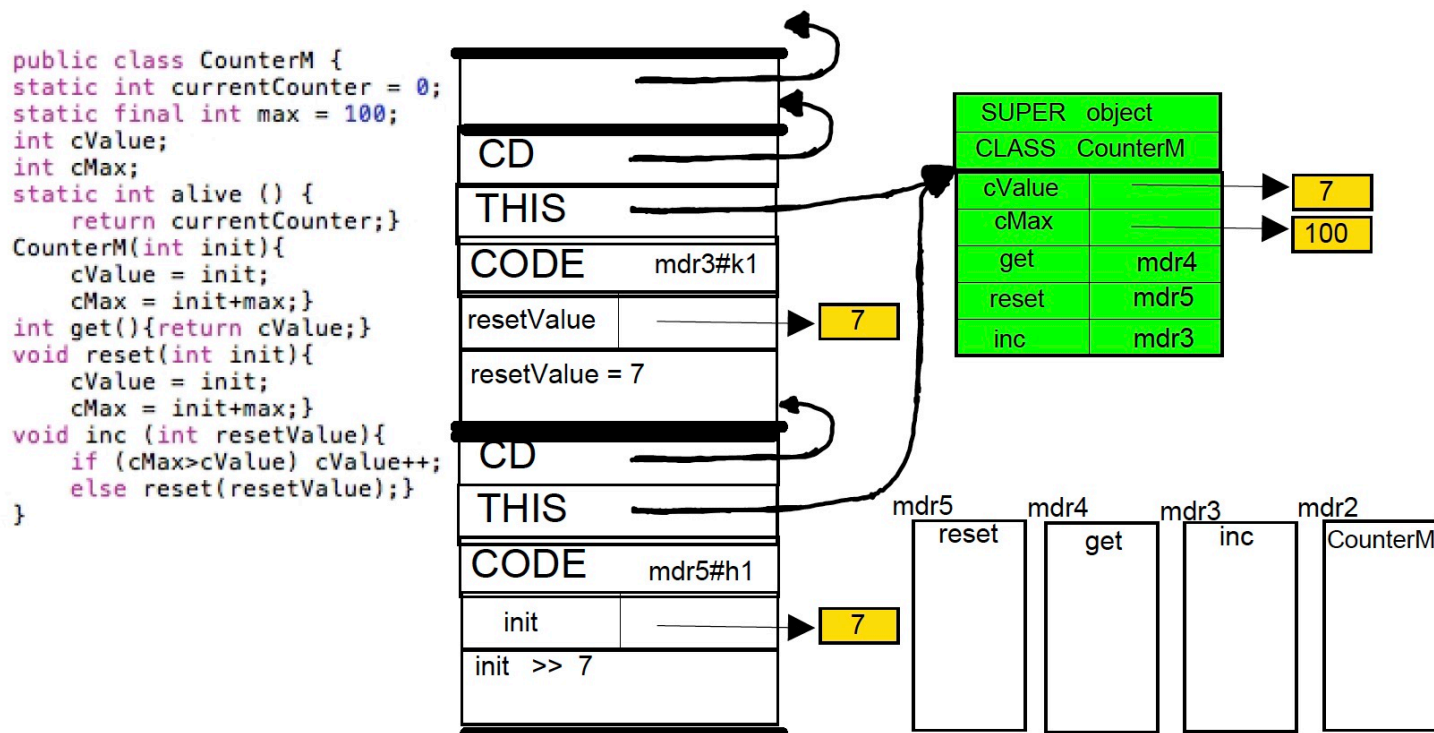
public class CounterM {
static int currentCounter = 0;
static final int max = 100;
int cValue;
int cMax;
static int alive () {
    return currentCounter;}
CounterM(int init){
    cValue = init;
    cMax = init+max;}
int get(){return cValue;}
void reset(int init){
    cValue = init;
    cMax = init+max;}
void inc (int resetValue){
    if (cMax>cValue) cValue++;
    else reset(resetValue);}
}

CD
THIS
CODE mdr3#k1
resetValue
7
resetValue = 7
CD
THIS
CODE mdr5#h1
init
7
init >> 7

SUPER object
CLASS CounterM
cValue
7
cMax
100
get mdr4
reset mdr5
inc mdr3

mdr5
reset
mdr4
get
mdr3
inc
mdr2
CounterM